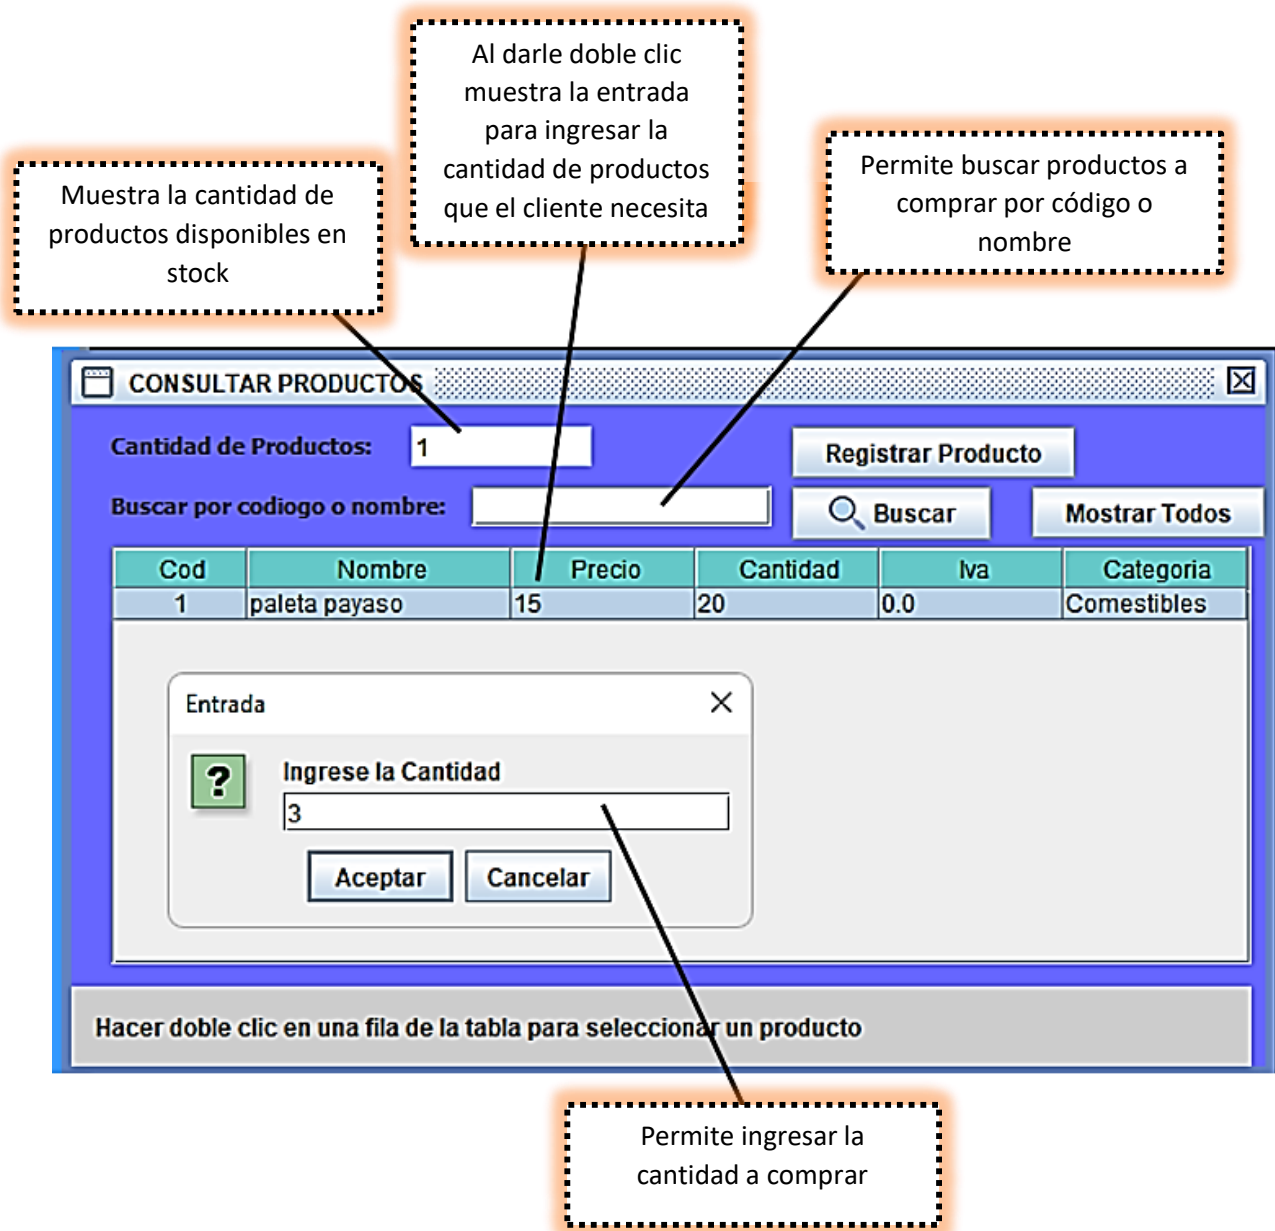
Muestra la cantidad de productos disponibles en stock

Al darle doble clic muestra la entrada para ingresar la cantidad de productos que el cliente necesita

Permite buscar productos a comprar por código o nombre

CONSULTAR PRODUCTOS

Cantidad de Productos: 1

Registrar Producto

Buscar por codiogo o nombre:

Buscar

Mostrar Todos

| Cod | Nombre | Precio | Cantidad | Iva | Categoria |
|---|---|---|---|---|---|
| 1 | paleta payaso | 15 | 20 | 0.0 | Comestibles |

Entrada

Ingrese la Cantidad

3

Aceptar

Cancelar

Hacer doble clic en una fila de la tabla para seleccionar un producto

Permite ingresar la cantidad a comprar